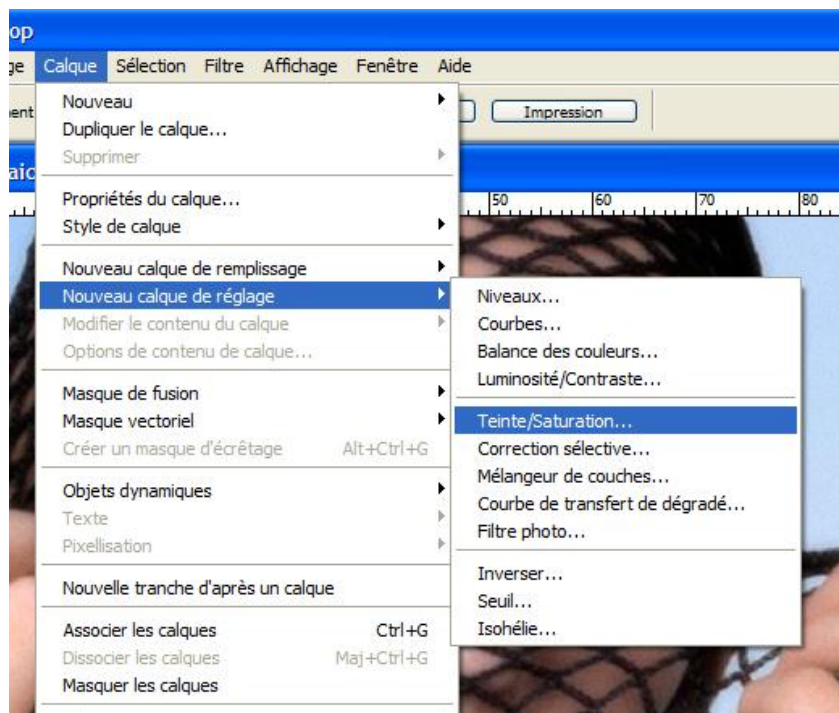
op
ge Calque Sélection Filtre Affichage Fenêtre Aide
ent
Impression
aic
50 60 70 80

Nouveau
Dupliquer le calque...
Supprimer

Propriétés du calque...
Style de calque

Nouveau calque de remplissage
Nouveau calque de réglage
Modifier le contenu du calque
Options de contenu de calque...

Masque de fusion
Masque vectoriel
Créer un masque d'écrêtage Alt+Ctrl+G

Objets dynamiques
Texte
Pixellisation

Nouvelle tranche d'après un calque

Associer les calques Ctrl+G
Dissocier les calques Maj+Ctrl+G
Masquer les calques

Niveaux...
Courbes...
Balance des couleurs...
Luminosité/Contraste...

Teinte/Saturation...
Correction sélective...
Mélangeur de couches...
Courbe de transfert de dégradé...
Filtre photo...

Inverser...
Seuil...
Isohélie...